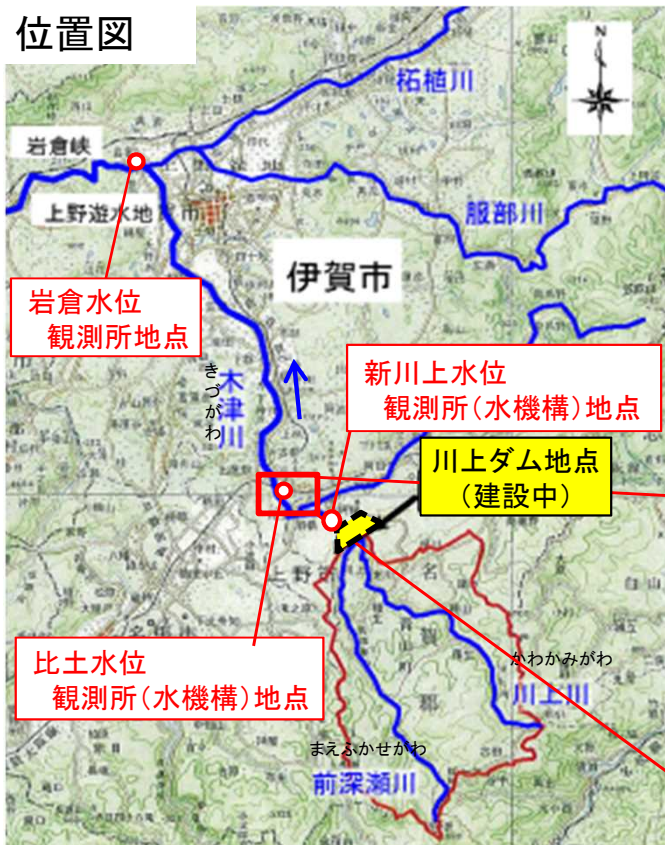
位置図

N

柘植川

岩倉峡

上野遊水地

服部川

伊賀市

岩倉水位
観測所地点

新川上水位
観測所(水機構)地点

きづがわ
木津川

川上ダム地点
(建設中)

比土水位
観測所(水機構)地点

かわかみがわ
川上川

まえふかせがわ
前深瀬川